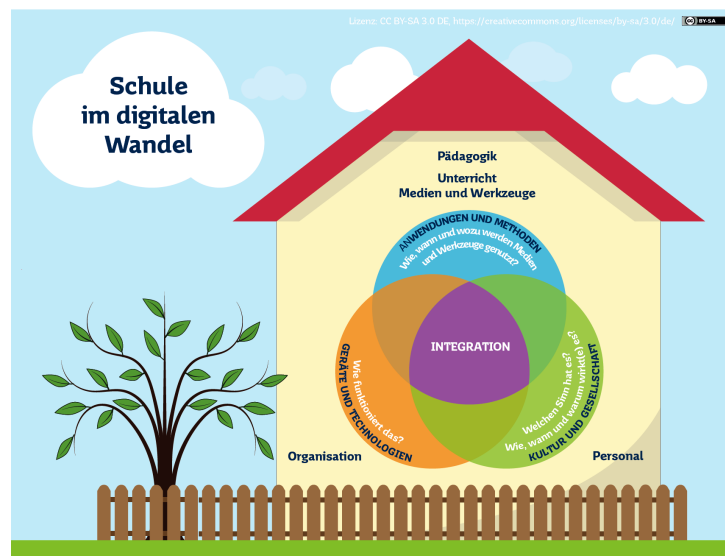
Lizenz: CC BY-SA 3.0 DE, https://creativecommons.org/licenses/by-sa/3.0/de/ BY-SA

Schule im digitalen Wandel

Pädagogik
Unterricht
Medien und Werkzeuge

ANWENDUNGEN UND METHODEN
Wie, wann und wozu werden Medien und Werkzeuge genutzt?

INTEGRATION

GERÄTE UND TECHNOLOGIEN
Wie funktioniert das?

KULTUR UND GESELLSCHAFT
Welchen Sinn hat es?
Wie, wann und warum wirkt(e) es?

Organisation

Personal